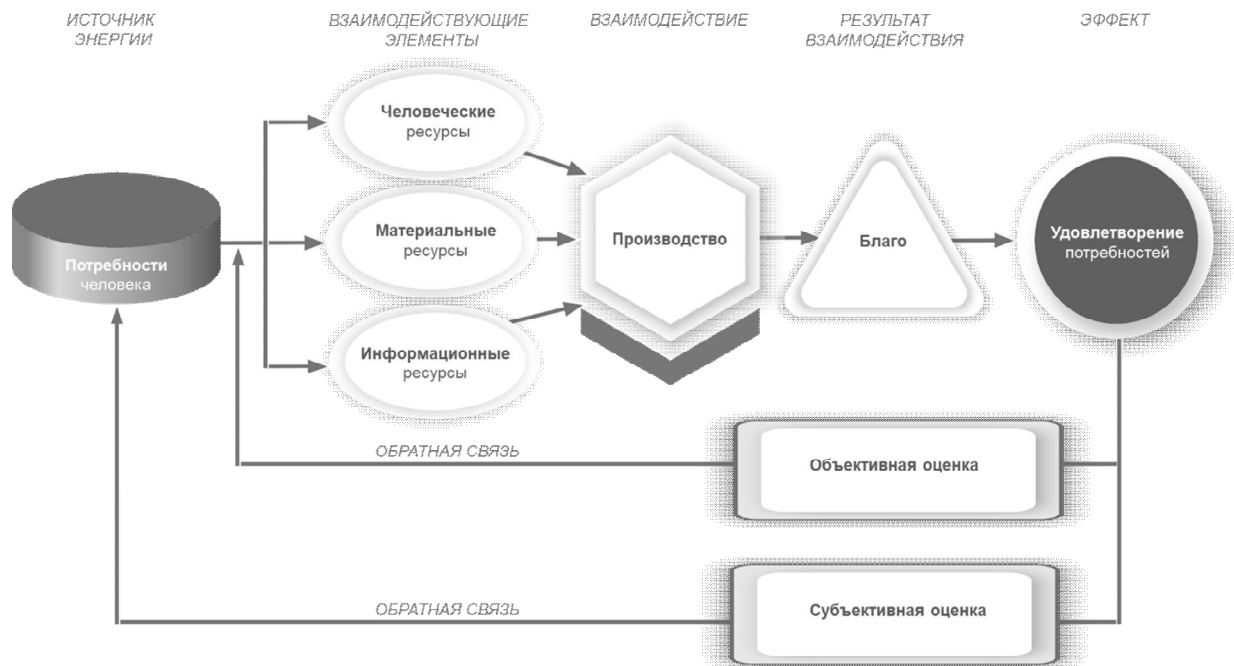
ИСТОЧНИК ЭНЕРГИИ

ВЗАИМОДЕЙСТВУЮЩИЕ ЭЛЕМЕНТЫ

ВЗАИМОДЕЙСТВИЕ

РЕЗУЛЬТАТ ВЗАИМОДЕЙСТВИЯ

ЭФФЕКТ

Человеческие ресурсы

Материальные ресурсы

Информационные ресурсы

Потребности человека

Производство

Благо

Удовлетворение потребностей

ОБРАТНАЯ СВЯЗЬ

Объективная оценка

ОБРАТНАЯ СВЯЗЬ

Субъективная оценка